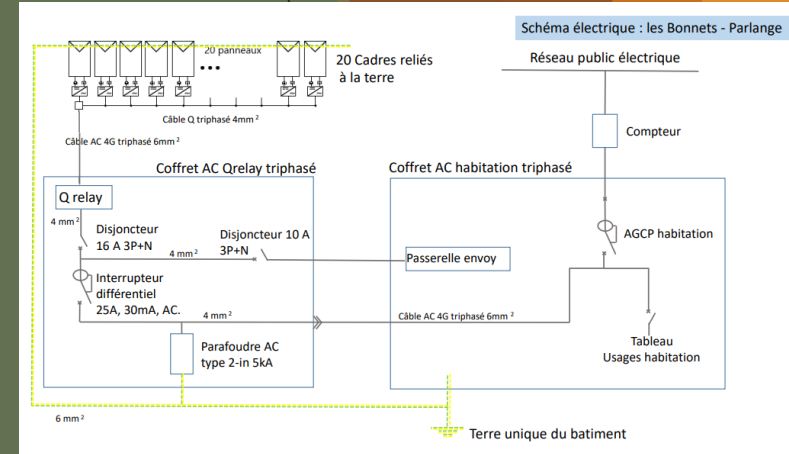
Schéma électrique : les Bonnets - Parlange

20 panneaux

20 Cadres reliés à la terre

Câble Q triphasé 4mm ²

Câble AC 4G triphasé 6mm ²

Réseau public électrique

Compteur

Coffret AC Qrelay triphasé

Coffret AC habitation triphasé

Q relay

4 mm ²

Disjoncteur 16 A 3P+N

4 mm ²

Disjoncteur 10 A 3P+N

Passerelle envoy

AGCP habitation

Interrupteur différentiel 25A, 30mA, AC.

4 mm ²

Câble AC 4G triphasé 6mm ²

Tableau Usages habitation

Parafoudre AC type 2-in 5kA

6 mm ²

Terre unique du batiment